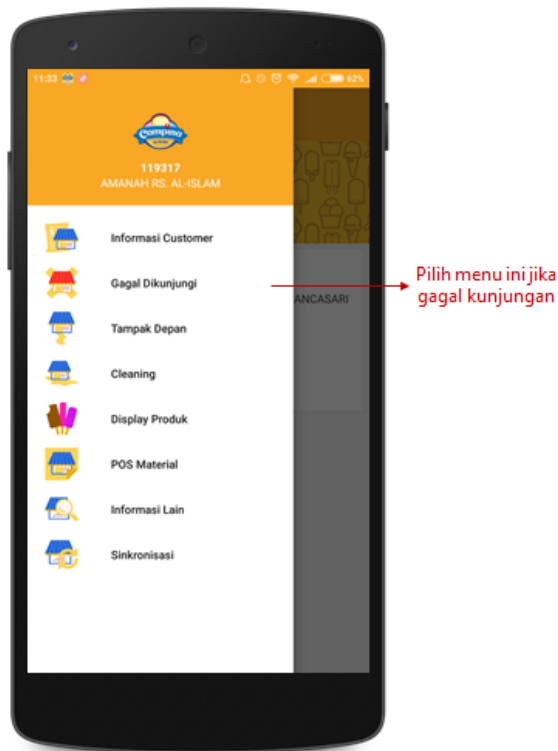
11:33

62%

Campina

119317
AMANAH RS. AL-ISLAM

Informasi Customer

Gagal Dikunjungi

Tampak Depan

Cleaning

Display Produk

POS Material

Informasi Lain

Sinkronisasi

ANCASARI

Pilih menu ini jika gagal kunjungan